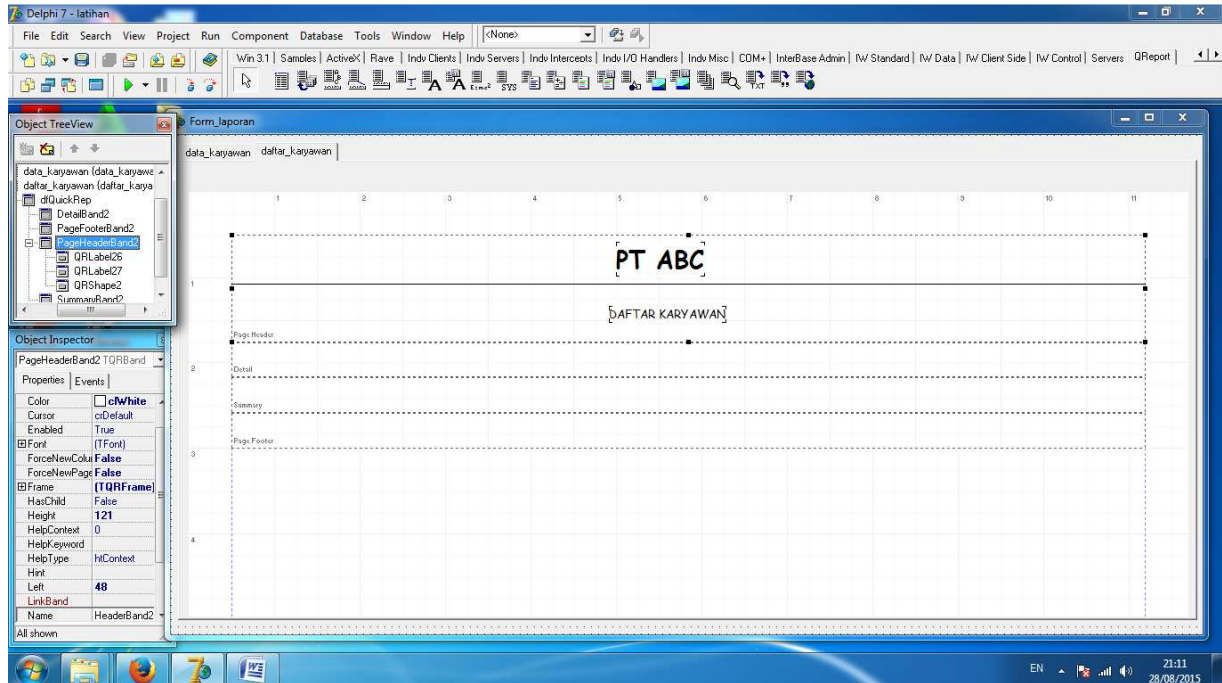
Delphi 7 - latihan

File Edit Search View Project Run Component Database Tools Window Help <None>

Win 3.1 | Samples | ActiveX | Rave | Indy Clients | Indy Servers | Indy Intercepts | Indy I/O Handlers | Indy Misc | COM+ | InterBase Admin | IW Standard | IW Data | IW Client Side | IW Control | Servers QReport

Object TreeView

data_karyawan (data_karyawa
daftar_karyawan (daftar_karya
dfQuickRep
DetailBand2
PageFooterBand2
PageHeaderBand2
QRLabel26
QRLabel27
QRShape2
SummaryBand2

Object Inspector

PageHeaderBand2 TQRBand

Properties | Events

| | |
|---|---|
| Color | clWhite |
| Cursor | crDefault |
| Enabled | True |
| Font | (TFont) |
| ForceNewColu | False |
| ForceNewPage | False |
| Frame | (TQRFrame) |
| HasChild | False |
| Height | 121 |
| HelpContext | 0 |
| HelpKeyword | |
| HelpType | htContext |
| Hint | |
| Left | 48 |
| LinkBand | |
| Name | HeaderBand2 |

All shown

Form_laporan

data_karyawan daftar_karyawan

1 2 3 4 5 6 7 8 9 10 11

PT ABC

DAFTAR KARYAWAN

Page Header

Detail

Summary

Page Footer

EN 21:11 28/08/2015